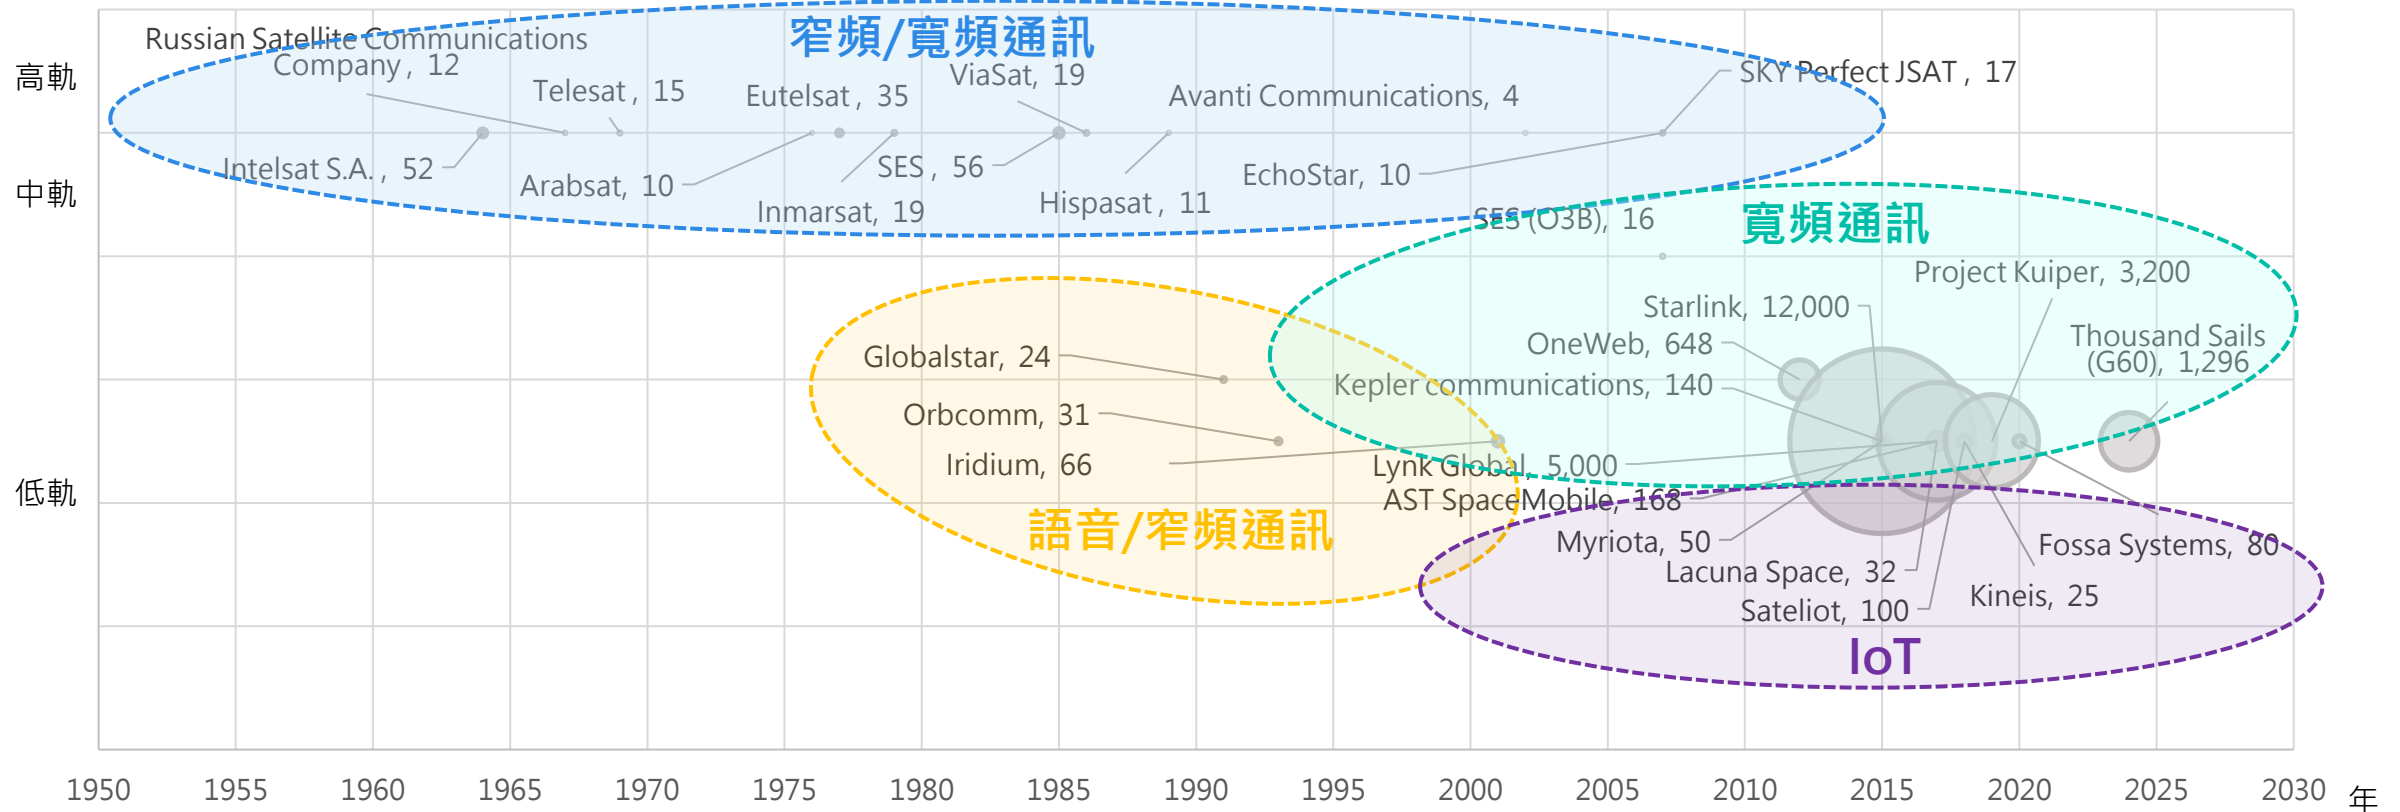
窄頻/寬頻通訊

高軌

中軌

低軌

Russian Satellite Communications Company，12

Telesat，15

Eutelsat，35

ViaSat, 19

Avanti Communications, 4

SKY Perfect JSAT，17

Intelsat S.A.，52

Arabsat, 10

SES，56

Inmarsat, 19

Hispasat，11

EchoStar, 10

SES (O3B), 16

寬頻通訊

Project Kuiper, 3,200

Starlink, 12,000

OneWeb, 648

Thousand Sails (G60), 1,296

Kepler communications, 140

Globalstar, 24

Orbcomm, 31

Iridium, 66

Lynk Global, 5,000

AST SpaceMobile, 168

語音/窄頻通訊

Myriota, 50

Lacuna Space, 32

Sateliot, 100

Fossa Systems, 80

Kineis, 25

IoT

1950 1955 1960 1965 1970 1975 1980 1985 1990 1995 2000 2005 2010 2015 2020 2025 2030 年